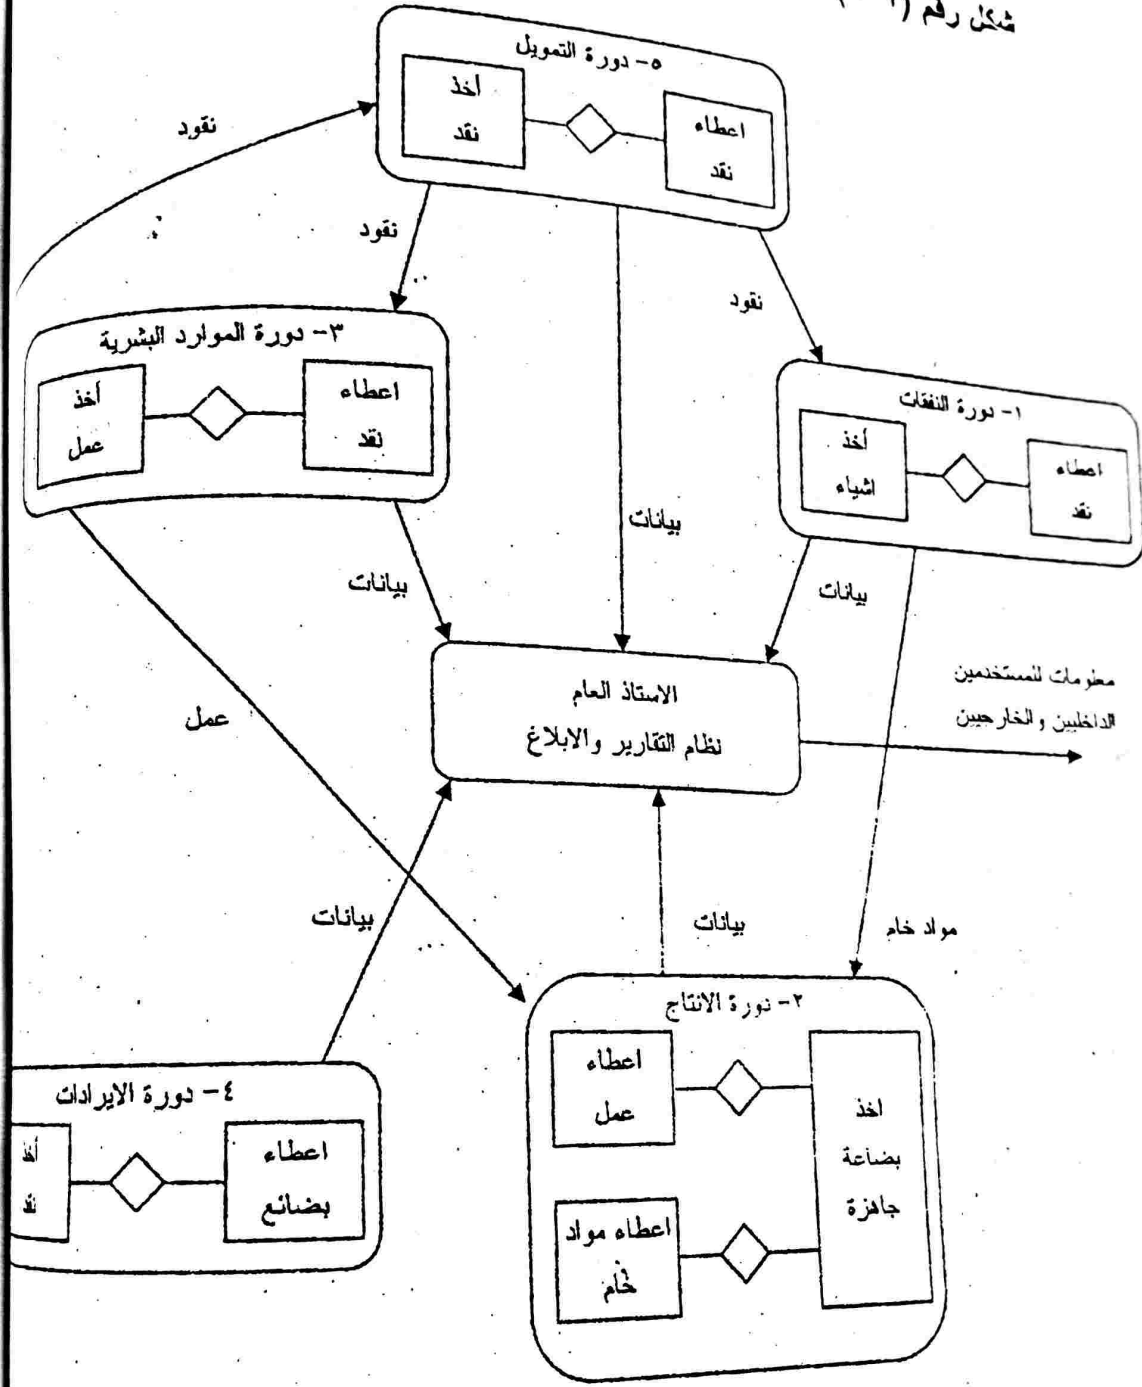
شكل رقم ([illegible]

٥- دورة التمويل
اعطاء نقد
أخذ نقد

نقود

نقود

نقود

٣- دورة الموارد البشرية
اعطاء نقد
أخذ عمل

١- دورة النفقات
اعطاء نقد
أخذ اشياء

بيانات

بيانات

بيانات

الاستاذ العام
نظام التقارير والابلاغ

معلومات للمستخدمين الداخليين والخارجيين

عمل

بيانات

بيانات

مواد خام

٢- دورة الانتاج
اعطاء عمل
اعطاء مواد خام
اخذ بضاعة جاهزة

٤- دورة الايرادات
اعطاء بضائع
أخذ نقد